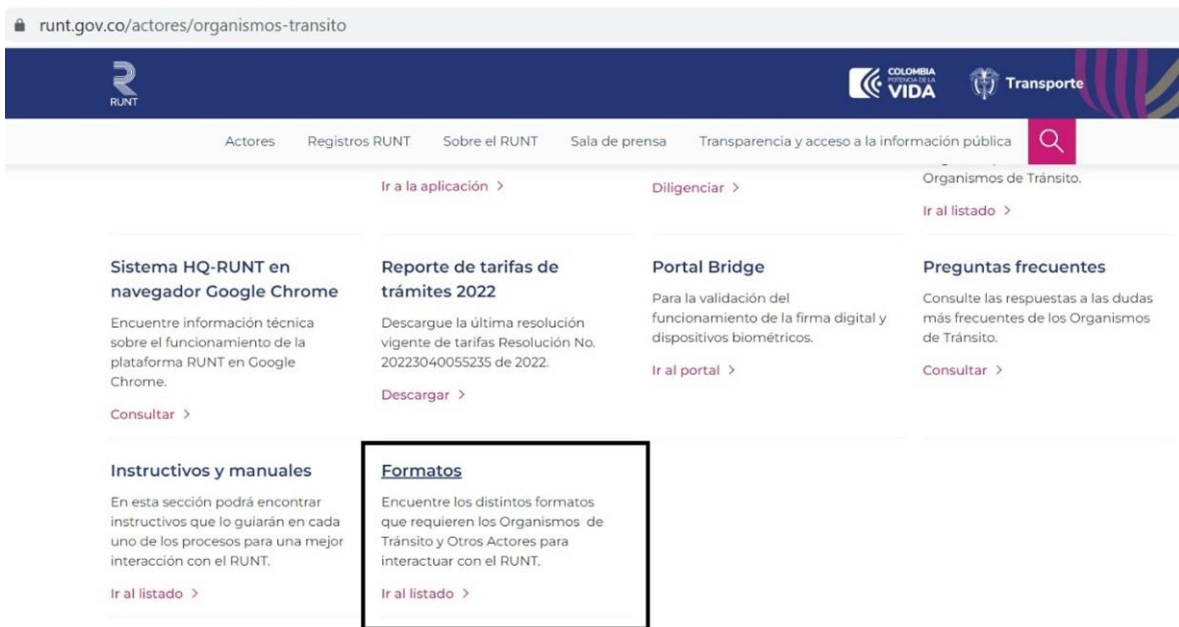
runt.gov.co/actores/organismos-transito

RUNT

COLOMBIA POTENCIA DE LA VIDA

Transporte

Actores Registros RUNT Sobre el RUNT Sala de prensa Transparencia y acceso a la información pública

Ir a la aplicación >

Diligenciar >

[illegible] Organismos de Tránsito.

Ir al listado >

Sistema HQ-RUNT en navegador Google Chrome

Encuentre información técnica sobre el funcionamiento de la plataforma RUNT en Google Chrome.

Consultar >

Reporte de tarifas de trámites 2022

Descargue la última resolución vigente de tarifas Resolución No. 20223040055235 de 2022.

Descargar >

Portal Bridge

Para la validación del funcionamiento de la firma digital y dispositivos biométricos.

Ir al portal >

Preguntas frecuentes

Consulte las respuestas a las dudas más frecuentes de los Organismos de Tránsito.

Consultar >

Instructivos y manuales

En esta sección podrá encontrar instructivos que lo guiarán en cada uno de los procesos para una mejor interacción con el RUNT.

Ir al listado >

Formatos

Encuentre los distintos formatos que requieren los Organismos de Tránsito y Otros Actores para interactuar con el RUNT.

Ir al listado >